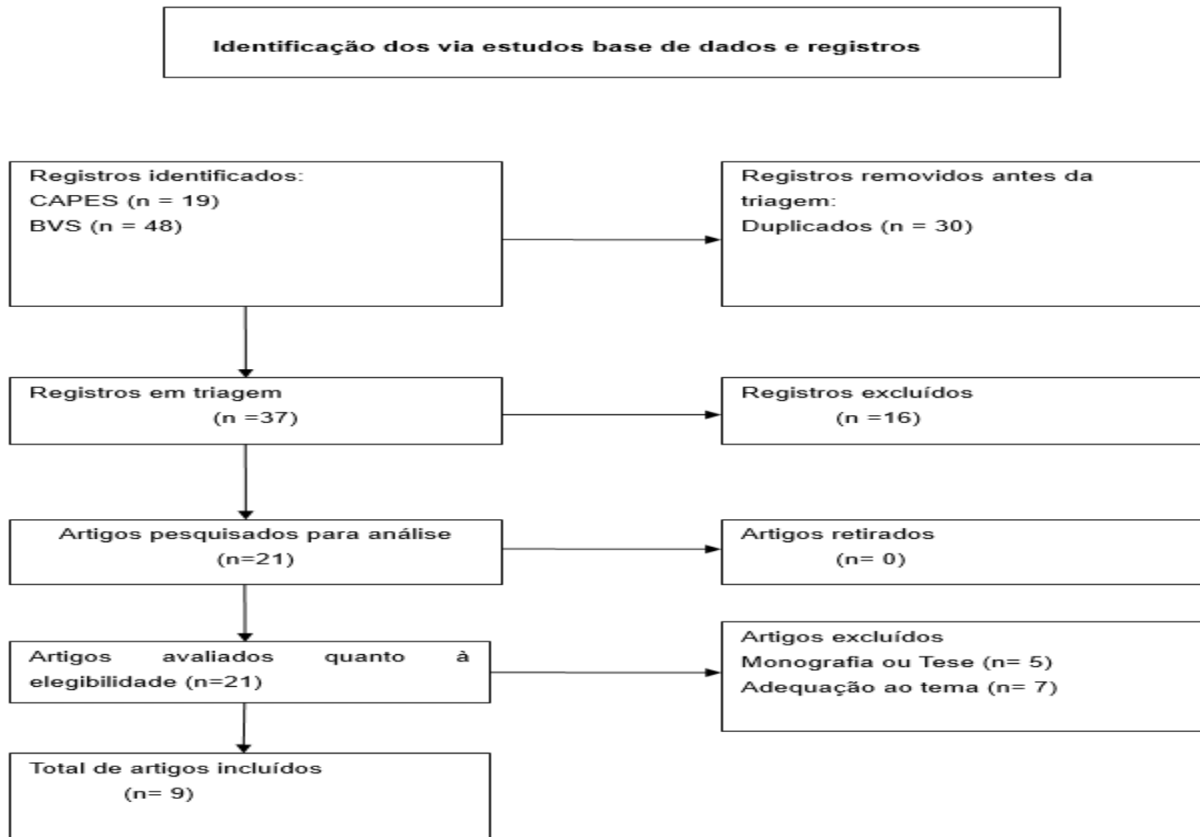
Identificação dos via estudos base de dados e registros

Registros identificados:
CAPES (n = 19)
BVS (n = 48)

Registros removidos antes da triagem:
Duplicados (n = 30)

Registros em triagem
(n =37)

Registros excluídos
(n =16)

Artigos pesquisados para análise
(n=21)

Artigos retirados
(n= 0)

Artigos avaliados quanto à elegibilidade (n=21)

Artigos excluídos
Monografia ou Tese (n= 5)
Adequação ao tema (n= 7)

Total de artigos incluídos
(n= 9)